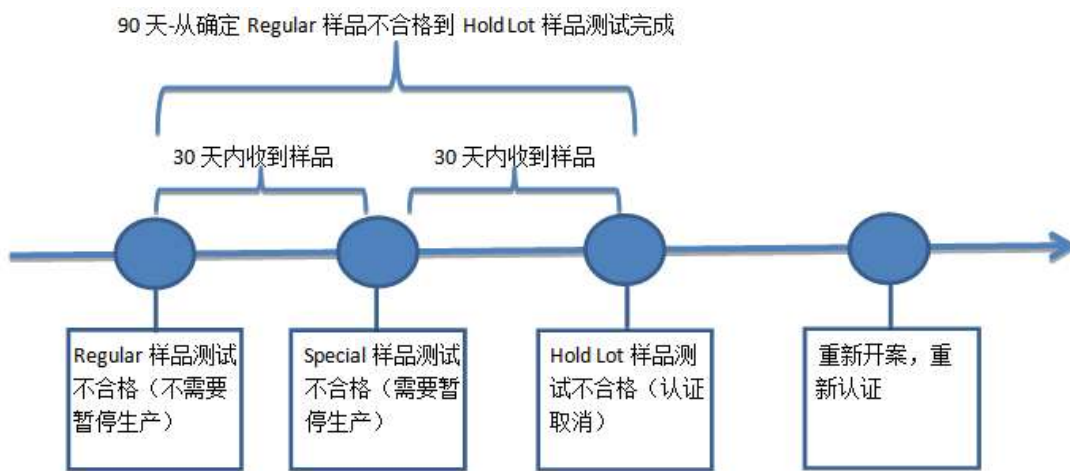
90 天-从确定 Regular 样品不合格到 Hold Lot 样品测试完成

30 天内收到样品

30 天内收到样品

Regular 样品测试不合格（不需要暂停生产）

Special 样品测试不合格（需要暂停生产）

Hold Lot 样品测试不合格（认证取消）

重新开案，重新认证